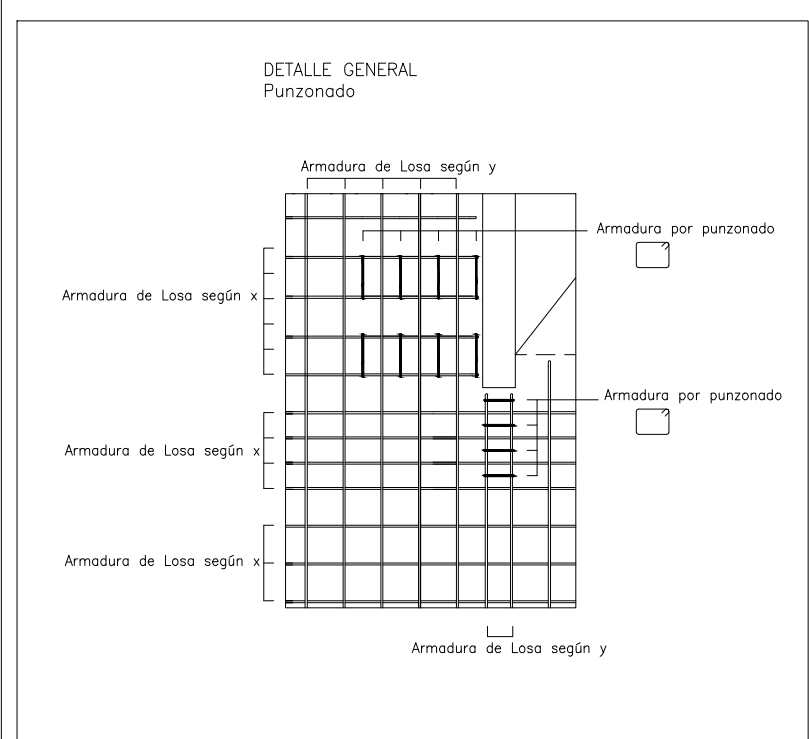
DETALLE GENERAL
Punzonado

Armadura de Losa según y

Armadura por punzonado

Armadura de Losa según x

Armadura por punzonado

Armadura de Losa según x

Armadura de Losa según x

Armadura de Losa según y